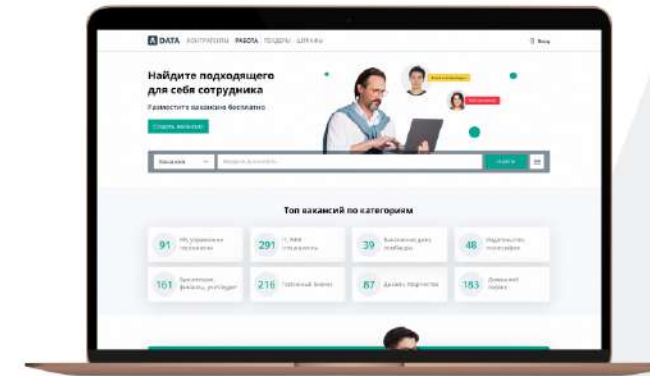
DATA КОНТРАГЕНТЫ РАБОТА ТЕНДЕРЫ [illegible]

Найдите подходящего для себя сотрудника

Разместите вакансию бесплатно

Создать вакансию

Вакансии

Поиск

Топ вакансий по категориям

91 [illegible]

291 IT, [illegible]

39 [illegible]

48 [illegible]

161 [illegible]

216 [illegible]

87 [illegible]

183 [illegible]